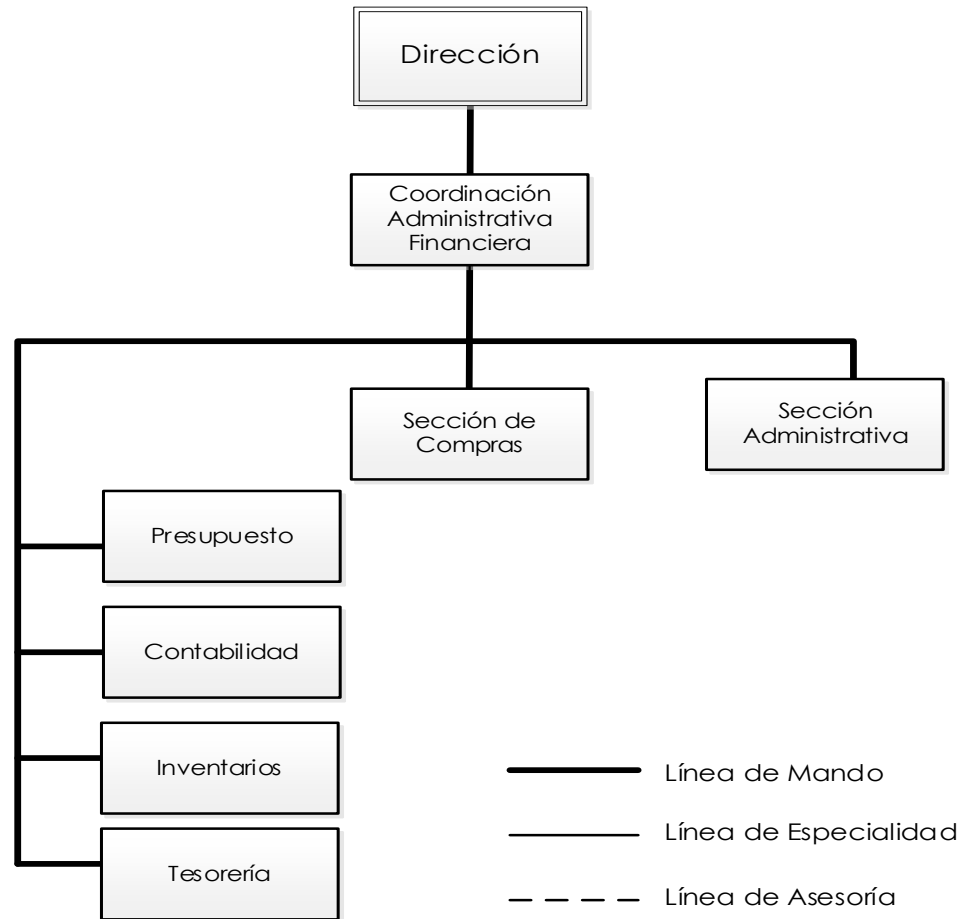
Dirección

Coordinación Administrativa Financiera

Sección de Compras

Sección Administrativa

Presupuesto

Contabilidad

Inventarios

Tesorería

Línea de Mando

Línea de Especialidad

Línea de Asesoría